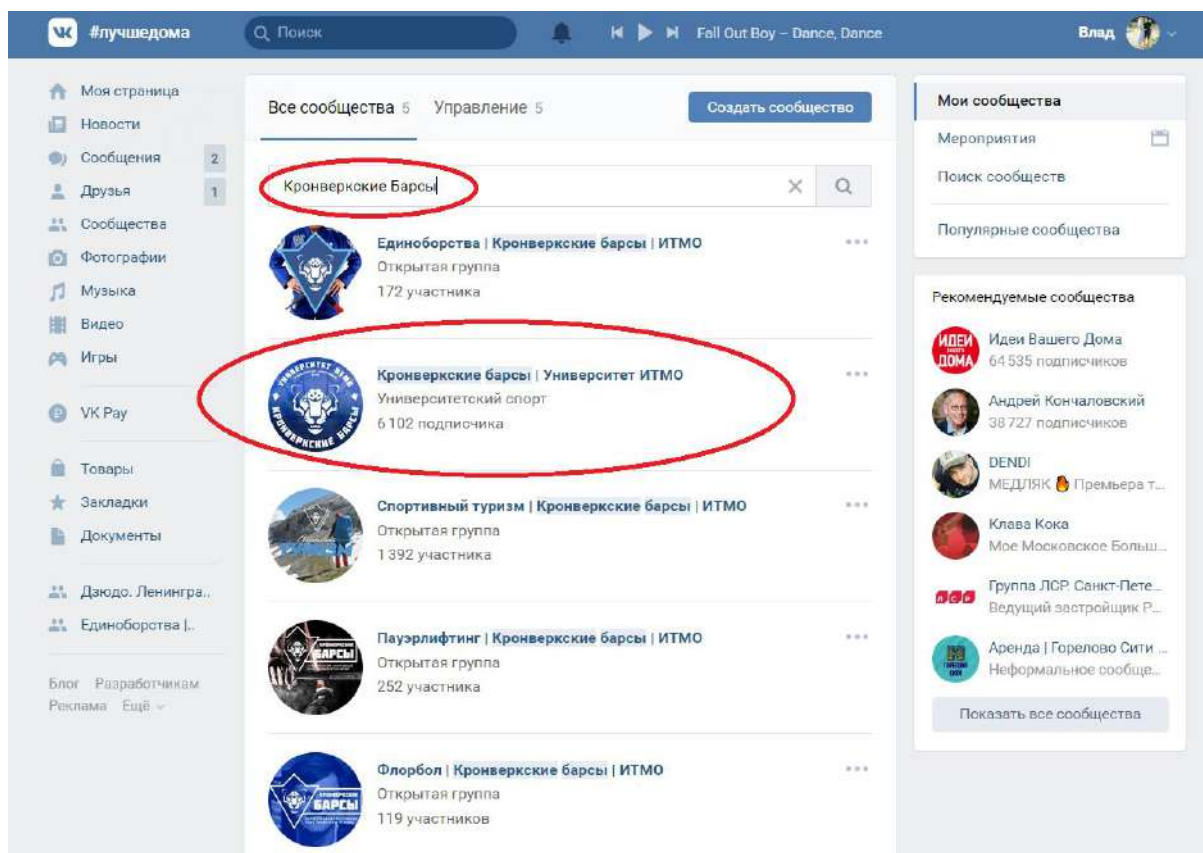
VK #лучшедома

Поиск

Fall Out Boy – Dance, Dance

Влад

Моя страница
Новости
Сообщения 2
Друзья 1
Сообщества
Фотографии
Музыка
Видео
Игры

VK Pay

Товары
Закладки
Документы

Дзюдо. Ленингра..
Единоборства |..

Блог Разработчикам
Реклама Ещё

Все сообщества 5 Управление 5

Создать сообщество

Кронверкские Барсы

Единоборства | Кронверкские барсы | ИТМО
Открытая группа
172 участника

Кронверкские барсы | Университет ИТМО
Университетский спорт
6 102 подписчика

Спортивный туризм | Кронверкские барсы | ИТМО
Открытая группа
1 392 участника

Пауэрлифтинг | Кронверкские барсы | ИТМО
Открытая группа
252 участника

Флорбол | Кронверкские барсы | ИТМО
Открытая группа
119 участников

Мои сообщества
Мероприятия
Поиск сообществ

Популярные сообщества

Рекомендуемые сообщества

Идеи Вашего Дома
64 535 подписчиков

Андрей Кончаловский
38 727 подписчиков

DENDI
МЕДЛЯК 🔥 Премьера т...

Клава Кока
Мое Московское Больш...

Группа ЛСР. Санкт-Пете...
Ведущий застройщик Р...

Аренда | Горелово Сити ...
Неформальное сообще...

Показать все сообщества